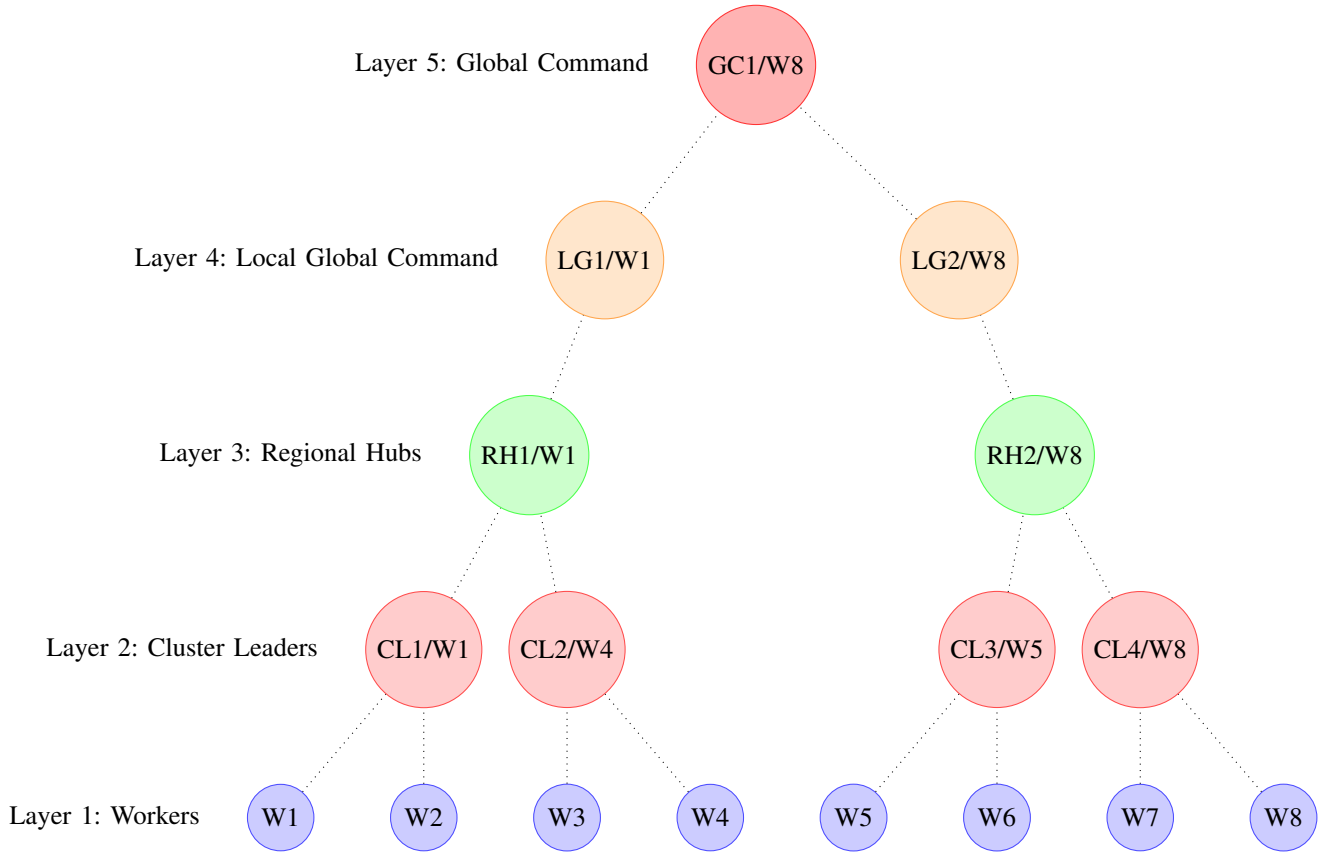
Layer 5: Global Command
GC1/W8

Layer 4: Local Global Command
LG1/W1
LG2/W8

Layer 3: Regional Hubs
RH1/W1
RH2/W8

Layer 2: Cluster Leaders
CL1/W1
CL2/W4
CL3/W5
CL4/W8

Layer 1: Workers
W1
W2
W3
W4
W5
W6
W7
W8